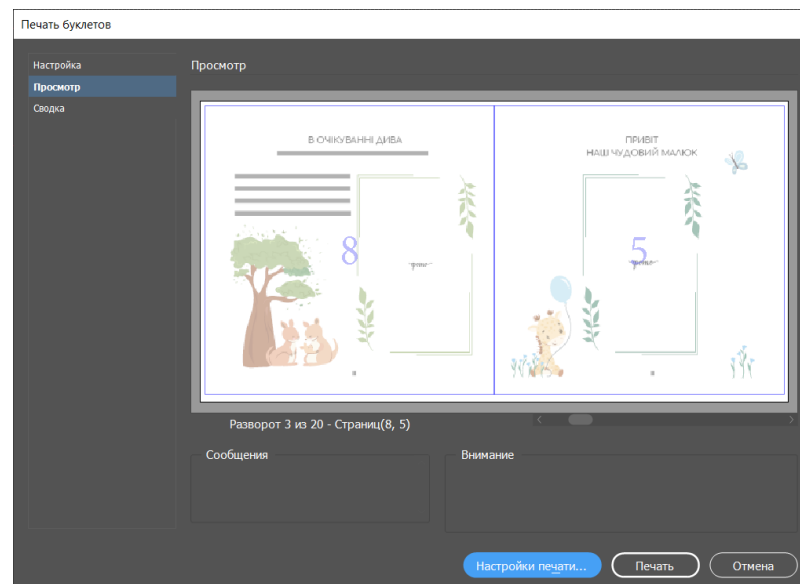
Печать буклетов

Настройка
Просмотр
Сводка

Просмотр

В ОЧІКУВАННІ ДИВА

8

фото

ПРИВІТ
НАШ ЧУДОВИЙ МАЛЮК

5

фото

Разворот 3 из 20 - Страниц(8, 5)

Сообщения

Внимание

Настройки печати...
Печать
Отмена